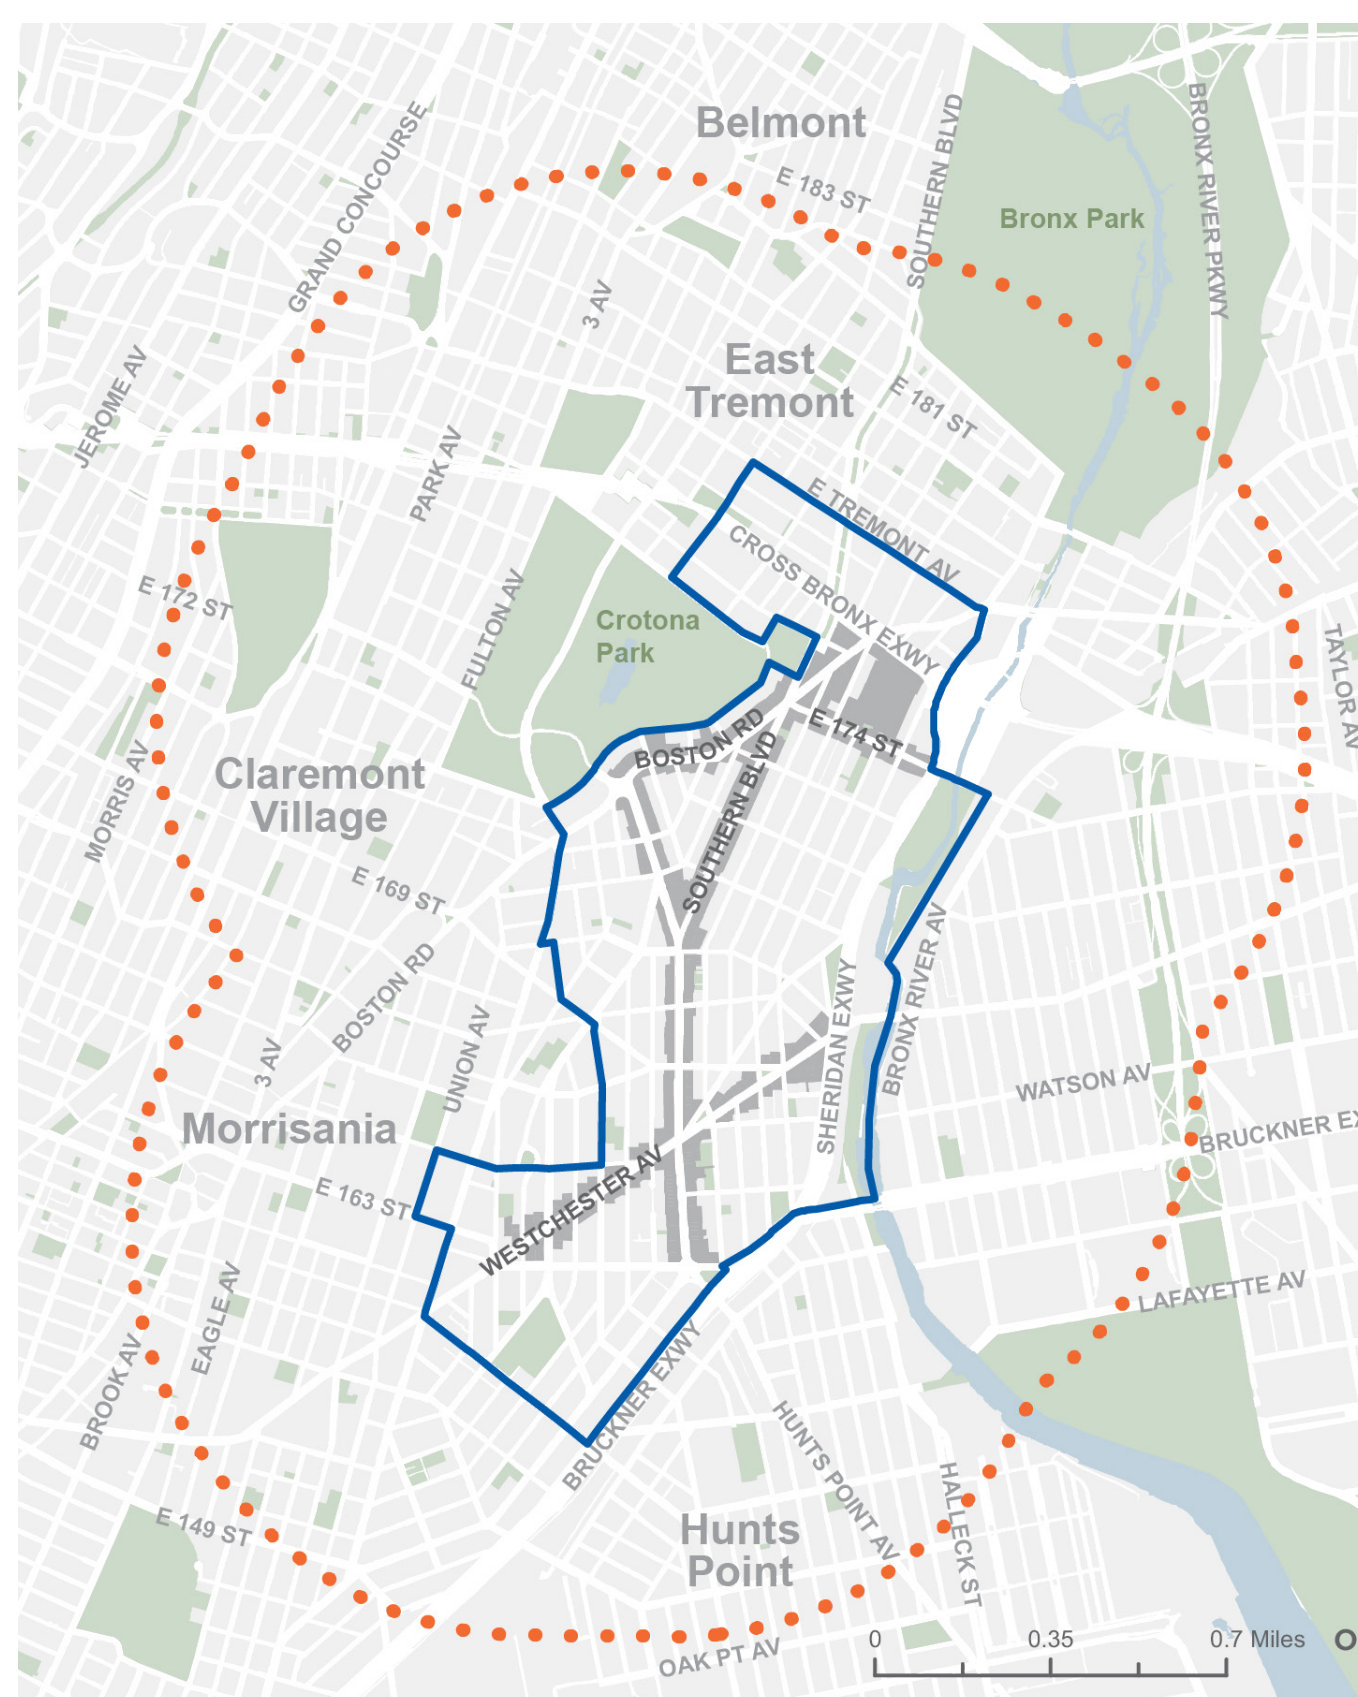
Belmont

E 183 ST

SOUTHERN BLVD

Bronx Park

BRONX RIVER PKWY

GRAND CONCOURSE

3 AV

East Tremont

E 181 ST

JEROME AV

PARK AV

E TREMONT AV

CROSS BRONX EXWY

E 172 ST

FULTON AV

Crotona Park

TAYLOR AV

E 174 ST

BOSTON RD

SOUTHERN BLVD

MORRIS AV

Claremont Village

E 169 ST

BOSTON RD

SHERIDAN EXWY

BRONX RIVER AV

UNION AV

3 AV

WATSON AV

Morrisania

BRUCKNER EX

E 163 ST

WESTCHESTER AV

EAGLE AV

LAFAYETTE AV

BROOK AV

BRUCKNER EXWY

HUNTS POINT AV

HALLECK ST

E 149 ST

Hunts Point

OAK PT AV

0

0.35

0.7 Miles